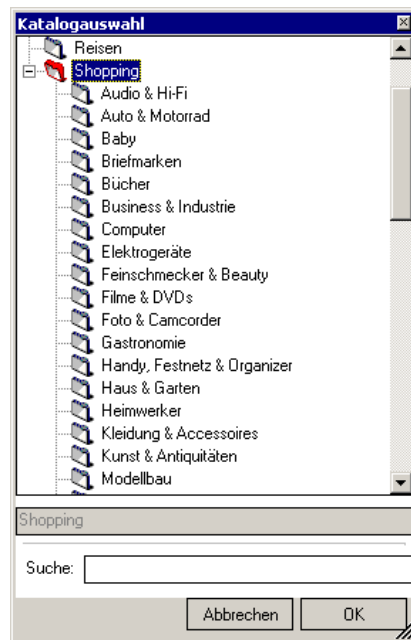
Katalogauswahl

Reisen
Shopping
Audio & Hi-Fi
Auto & Motorrad
Baby
Briefmarken
Bücher
Business & Industrie
Computer
Elektrogeräte
Feinschmecker & Beauty
Filme & DVDs
Foto & Camcorder
Gastronomie
Handy, Festnetz & Organizer
Haus & Garten
Heimwerker
Kleidung & Accessoires
Kunst & Antiquitäten
Modellbau

Shopping

Suche:

Abbrechen
OK